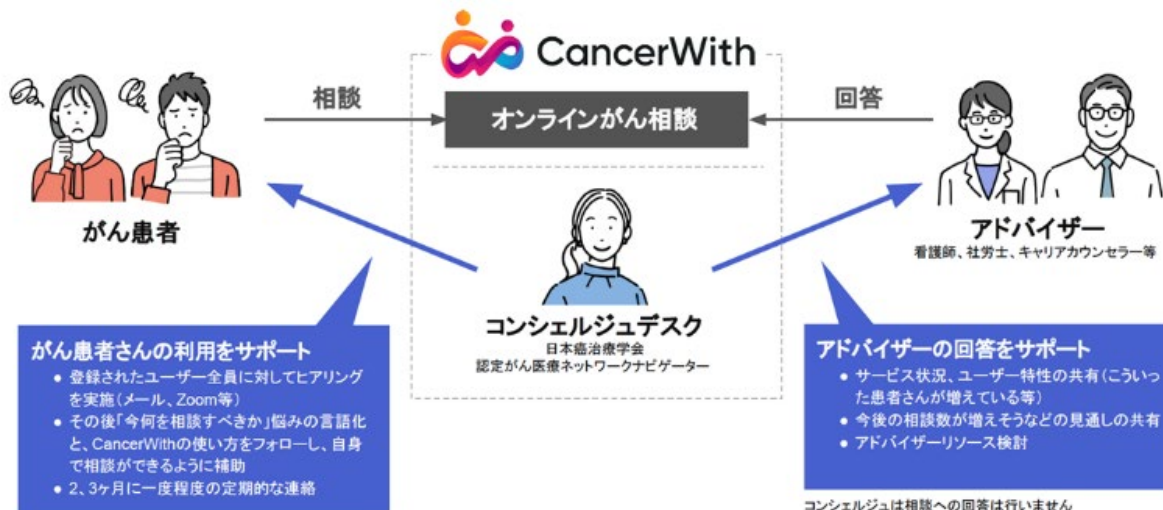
CancerWith

相談

オンラインがん相談

回答

がん患者

アドバイザー
看護師、社労士、キャリアカウンセラー等

コンシェルジュデスク
日本癌治療学会
認定がん医療ネットワークナビゲーター

がん患者さんの利用をサポート
• 登録されたユーザー全員に対してヒアリングを実施（メール、Zoom等）
• その後「今何を相談すべきか」悩みの言語化と、CancerWithの使い方をフォローし、自身で相談ができるように補助
• 2、3ケ月に一度程度の定期的な連絡

アドバイザーの回答をサポート
• サービス状況、ユーザー特性の共有（こういった患者さんが増えている等）
• 今後の相談数が増えそうなどの見通しの共有
• アドバイザーリソース検討

コンシェルジュは相談への回答は行いません